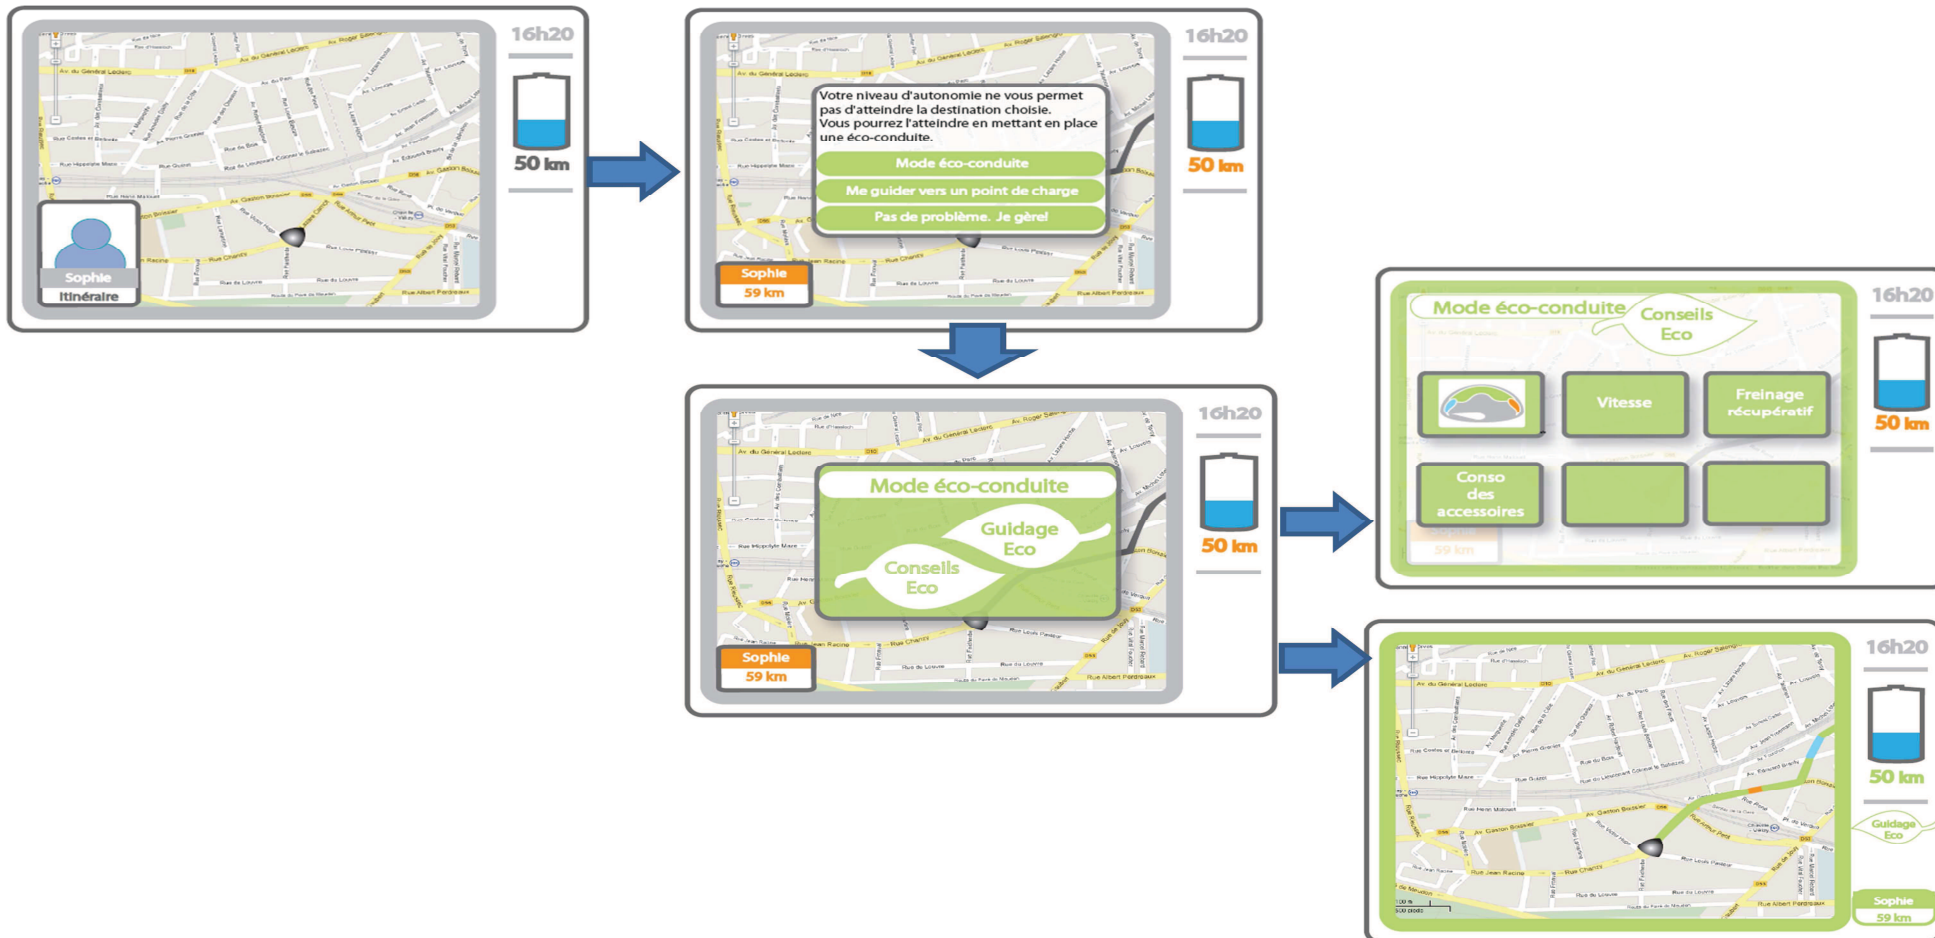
16h20

50 km

Sophie
Itinéraire

16h20

Votre niveau d'autonomie ne vous permet pas d'atteindre la destination choisie. Vous pourrez l'atteindre en mettant en place une éco-conduite.

Mode éco-conduite

Me guider vers un point de charge

Pas de problème. Je gère!

50 km

Sophie
59 km

16h20

Mode éco-conduite

Guidage Eco

Conseils Eco

50 km

Sophie
59 km

Mode éco-conduite

Conseils Eco

16h20

Vitesse

Freinage récupératif

Conso des accessoires

50 km

16h20

50 km

Guidage Eco

Sophie
59 km